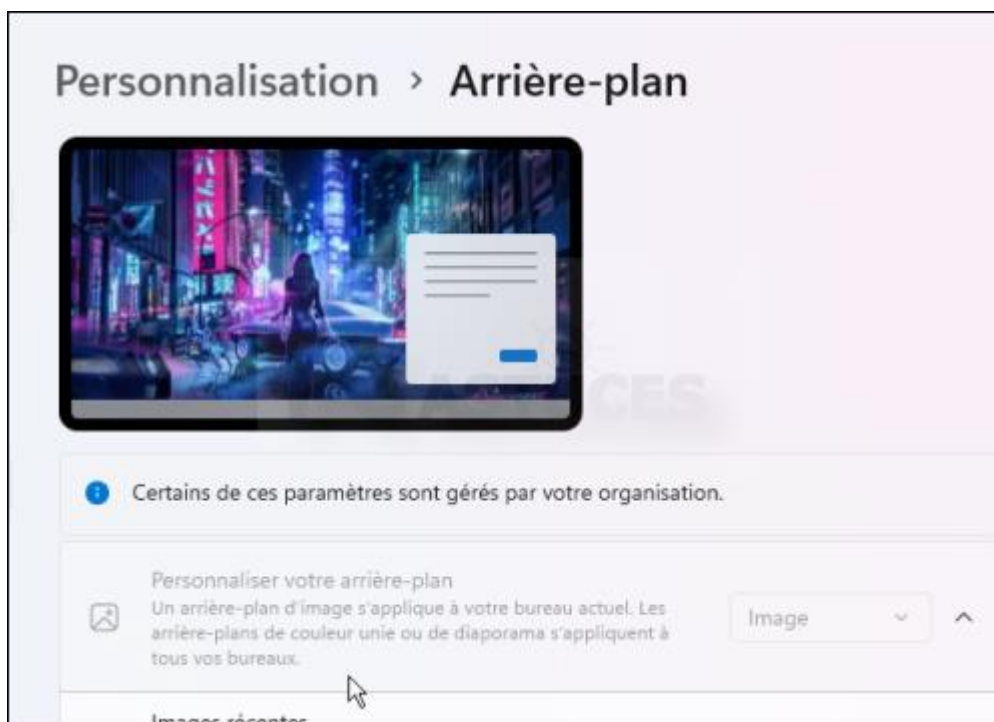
Personnalisation › Arrière-plan

Certains de ces paramètres sont gérés par votre organisation.

Personnaliser votre arrière-plan
Un arrière-plan d'image s'applique à votre bureau actuel. Les arrière-plans de couleur unie ou de diaporama s'appliquent à tous vos bureaux.

Image

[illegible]